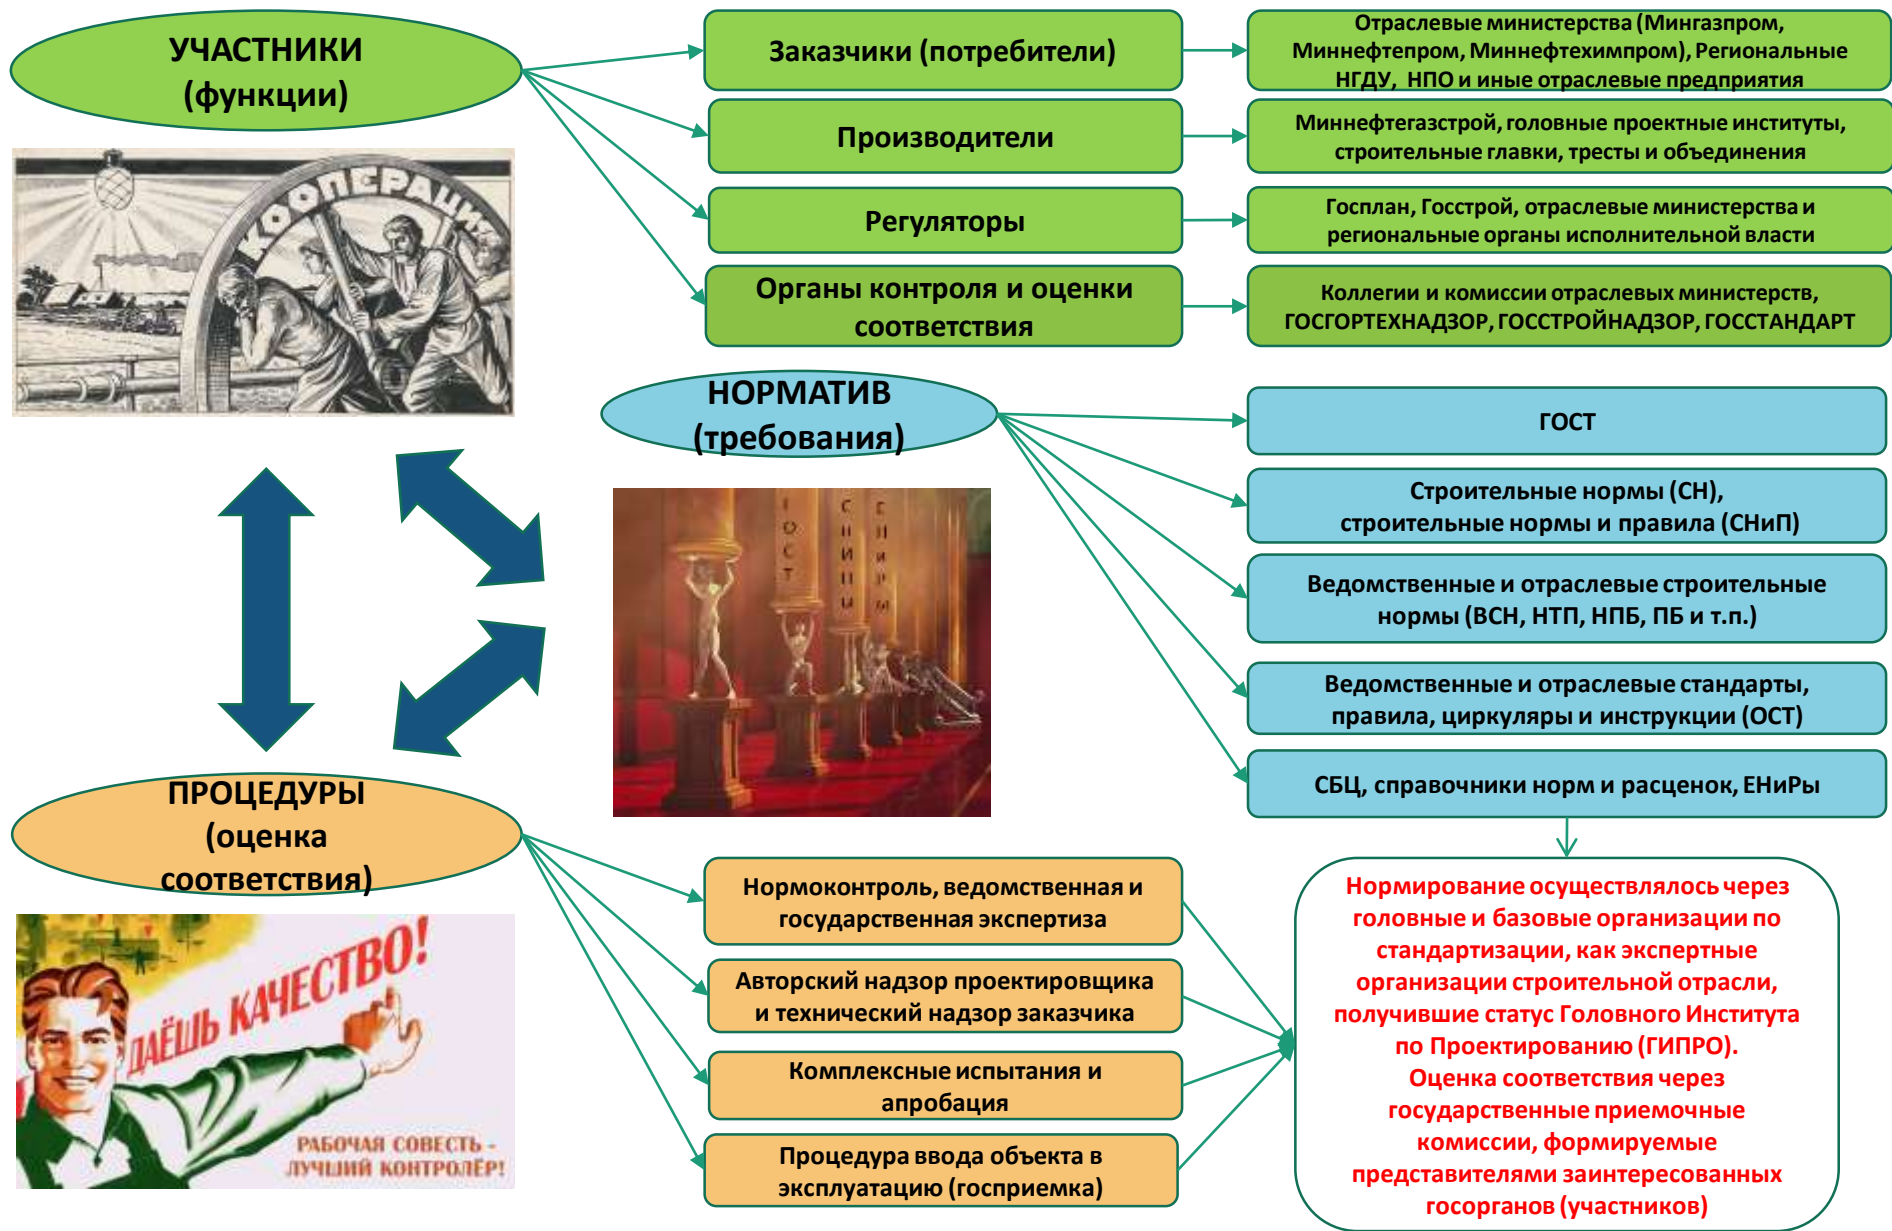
УЧАСТНИКИ (функции)

КООПЕРАЦИЯ

Заказчики (потребители)

Отраслевые министерства (Мингазпром, Миннефтепром, Миннефтехимпром), Региональные НГДУ, НПО и иные отраслевые предприятия

Производители

Миннефтегазстрой, головные проектные институты, строительные главки, тресты и объединения

Регуляторы

Госплан, Госстрой, отраслевые министерства и региональные органы исполнительной власти

Органы контроля и оценки соответствия

Коллегии и комиссии отраслевых министерств, ГОСГОРТЕХНАДЗОР, ГОССТРОЙНАДЗОР, ГОССТАНДАРТ

НОРМАТИВ (требования)

ГОСТ

Строительные нормы (СН), строительные нормы и правила (СНиП)

ГОСТ СНИП СНИРМ

Ведомственные и отраслевые строительные нормы (ВСН, НТП, НПБ, ПБ и т.п.)

Ведомственные и отраслевые стандарты, правила, циркуляры и инструкции (ОСТ)

СБЦ, справочники норм и расценок, ЕНиРы

ПРОЦЕДУРЫ (оценка соответствия)

Нормоконтроль, ведомственная и государственная экспертиза

Авторский надзор проектировщика и технический надзор заказчика

Комплексные испытания и апробация

Процедура ввода объекта в эксплуатацию (госприемка)

ДАЁШЬ КАЧЕСТВО!

РАБОЧАЯ СОВЕСТЬ - ЛУЧШИЙ КОНТРОЛЁР!

Нормирование осуществлялось через головные и базовые организации по стандартизации, как экспертные организации строительной отрасли, получившие статус Головного Института по Проектированию (ГИПРО).
Оценка соответствия через государственные приемочные комиссии, формируемые представителями заинтересованных госорганов (участников)